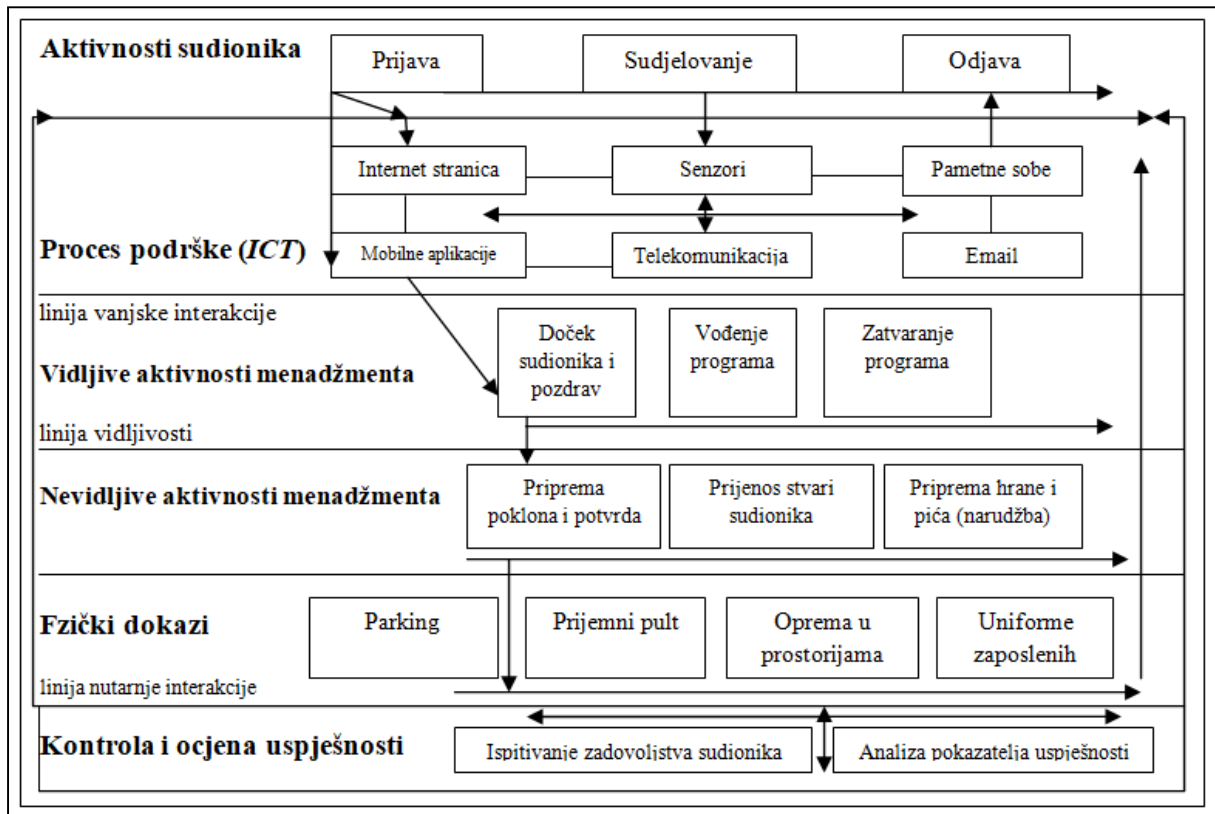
Aktivnosti sudionika

Prijava

Sudjelovanje

Odjava

Internet stranica

Senzori

Pametne sobe

Proces podrške (*ICT*)

Mobilne aplikacije

Telekomunikacija

Email

linija vanjske interakcije

Vidljive aktivnosti menadžmenta

Doček sudionika i pozdrav

Vođenje programa

Zatvaranje programa

linija vidljivosti

Nevidljive aktivnosti menadžmenta

Priprema poklona i potvrda

Prijenos stvari sudionika

Priprema hrane i pića (narudžba)

Fzički dokazi

Parking

Prijemni pult

Oprema u prostorijama

Uniforme zaposlenih

linija nutarnje interakcije

Kontrola i ocjena uspješnosti

Ispitivanje zadovoljstva sudionika

Analiza pokazatelja uspješnosti